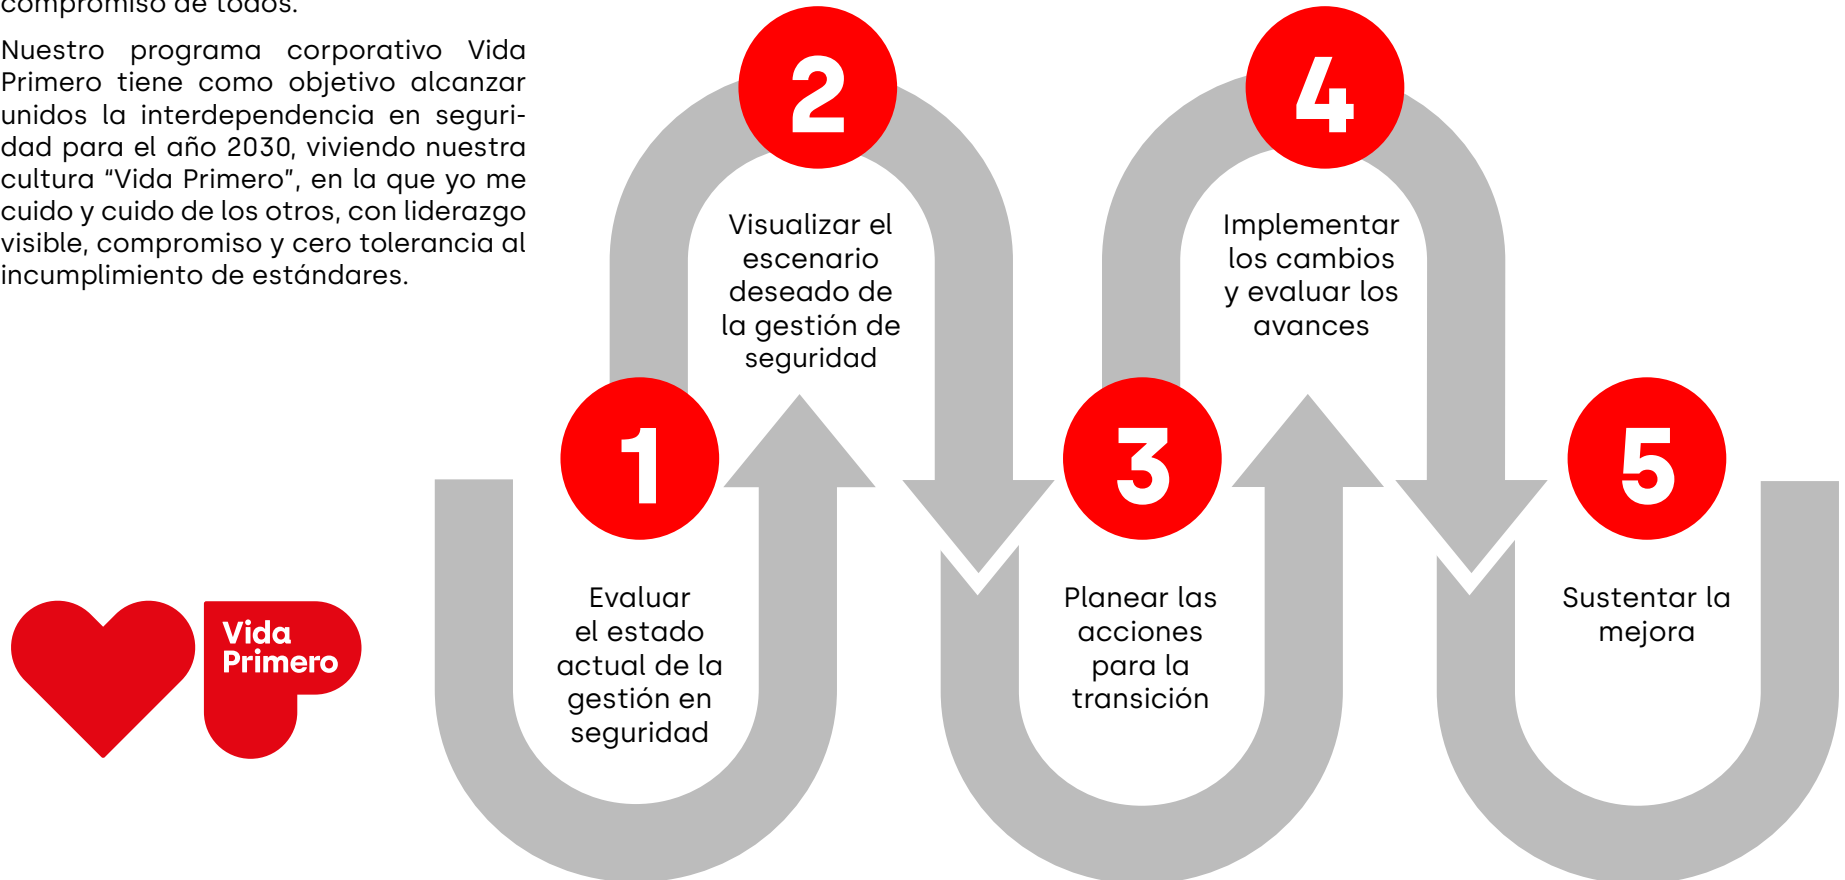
compromiso de todos.

Nuestro programa corporativo Vida Primero tiene como objetivo alcanzar unidos la interdependencia en seguridad para el año 2030, viviendo nuestra cultura "Vida Primero", en la que yo me cuido y cuido de los otros, con liderazgo visible, compromiso y cero tolerancia al incumplimiento de estándares.

Vida Primero

1
Evaluar el estado actual de la gestión en seguridad

2
Visualizar el escenario deseado de la gestión de seguridad

3
Planear las acciones para la transición

4
Implementar los cambios y evaluar los avances

5
Sustentar la mejora